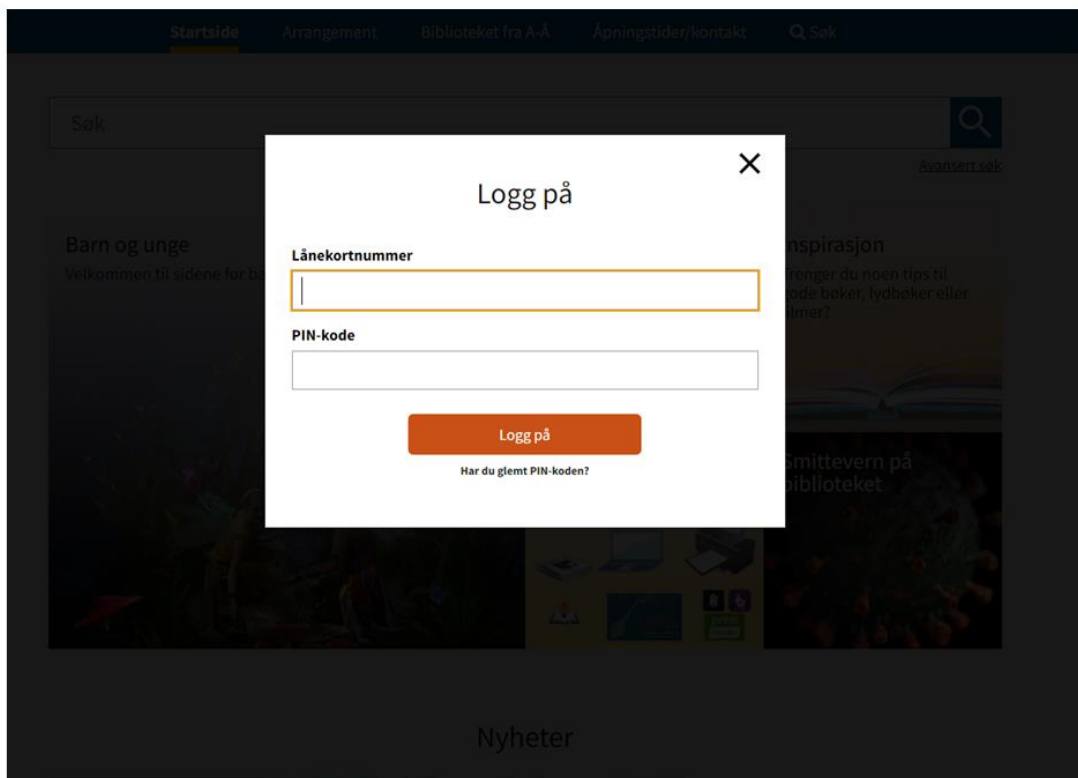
Startside Arrangement Biblioteket fra A-Å Åpningstider/kontakt Søk

Søk

Avansert søk

Barn og unge
Velkommen til sidene for ba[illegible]

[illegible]nspirasjon
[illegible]renger du noen tips til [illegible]ode bøker, lydbøker eller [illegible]lmer?

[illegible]mittevern på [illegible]biblioteket

Logg på

Lånekortnummer

PIN-kode

Logg på

Har du glemt PIN-koden?

Nyheter